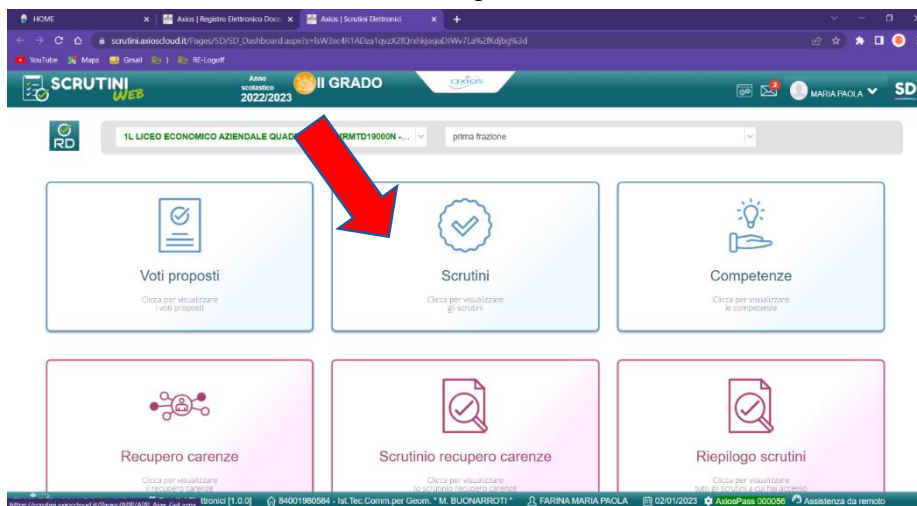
HOME
Axios | Registro Elettronico Docen
Axios | Scrutini Elettronici
scrutini.axioscloud.it/Pages/SD/SD_Dashboard.aspx?s=lsW3xc4R1ADza1qvzX2fQnhkjasjaDJWv7La%2fKdjbg%3d
YouTube Maps Gmail RE-Logoff

SCRUTINI WEB
Anno scolastico 2022/2023
II GRADO
axios
2
MARIA PAOLA
SD

RD
1L LICEO ECONOMICO AZIENDALE QUAD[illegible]RMTD19000N - ...
prima frazione

Voti proposti
Clicca per visualizzare i voti proposti

Scrutini
Clicca per visualizzare gli scrutini

Competenze
Clicca per visualizzare le competenze

Recupero carenze
Clicca per visualizzare il recupero carenze

Scrutinio recupero carenze
Clicca per visualizzare lo scrutinio recupero carenze

Riepilogo scrutini
Clicca per visualizzare tutti gli scrutini a cui hai accesso

https://scrutini.axioscloud.it/Pages/APP/APP_Ajax_Get.aspx
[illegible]ttronici [1.0.0]
84001980584 - Ist.Tec.Comm.per Geom. " M. BUONARROTI "
FARINA MARIA PAOLA
02/01/2023
AxiosPass 000056
Assistenza da remoto